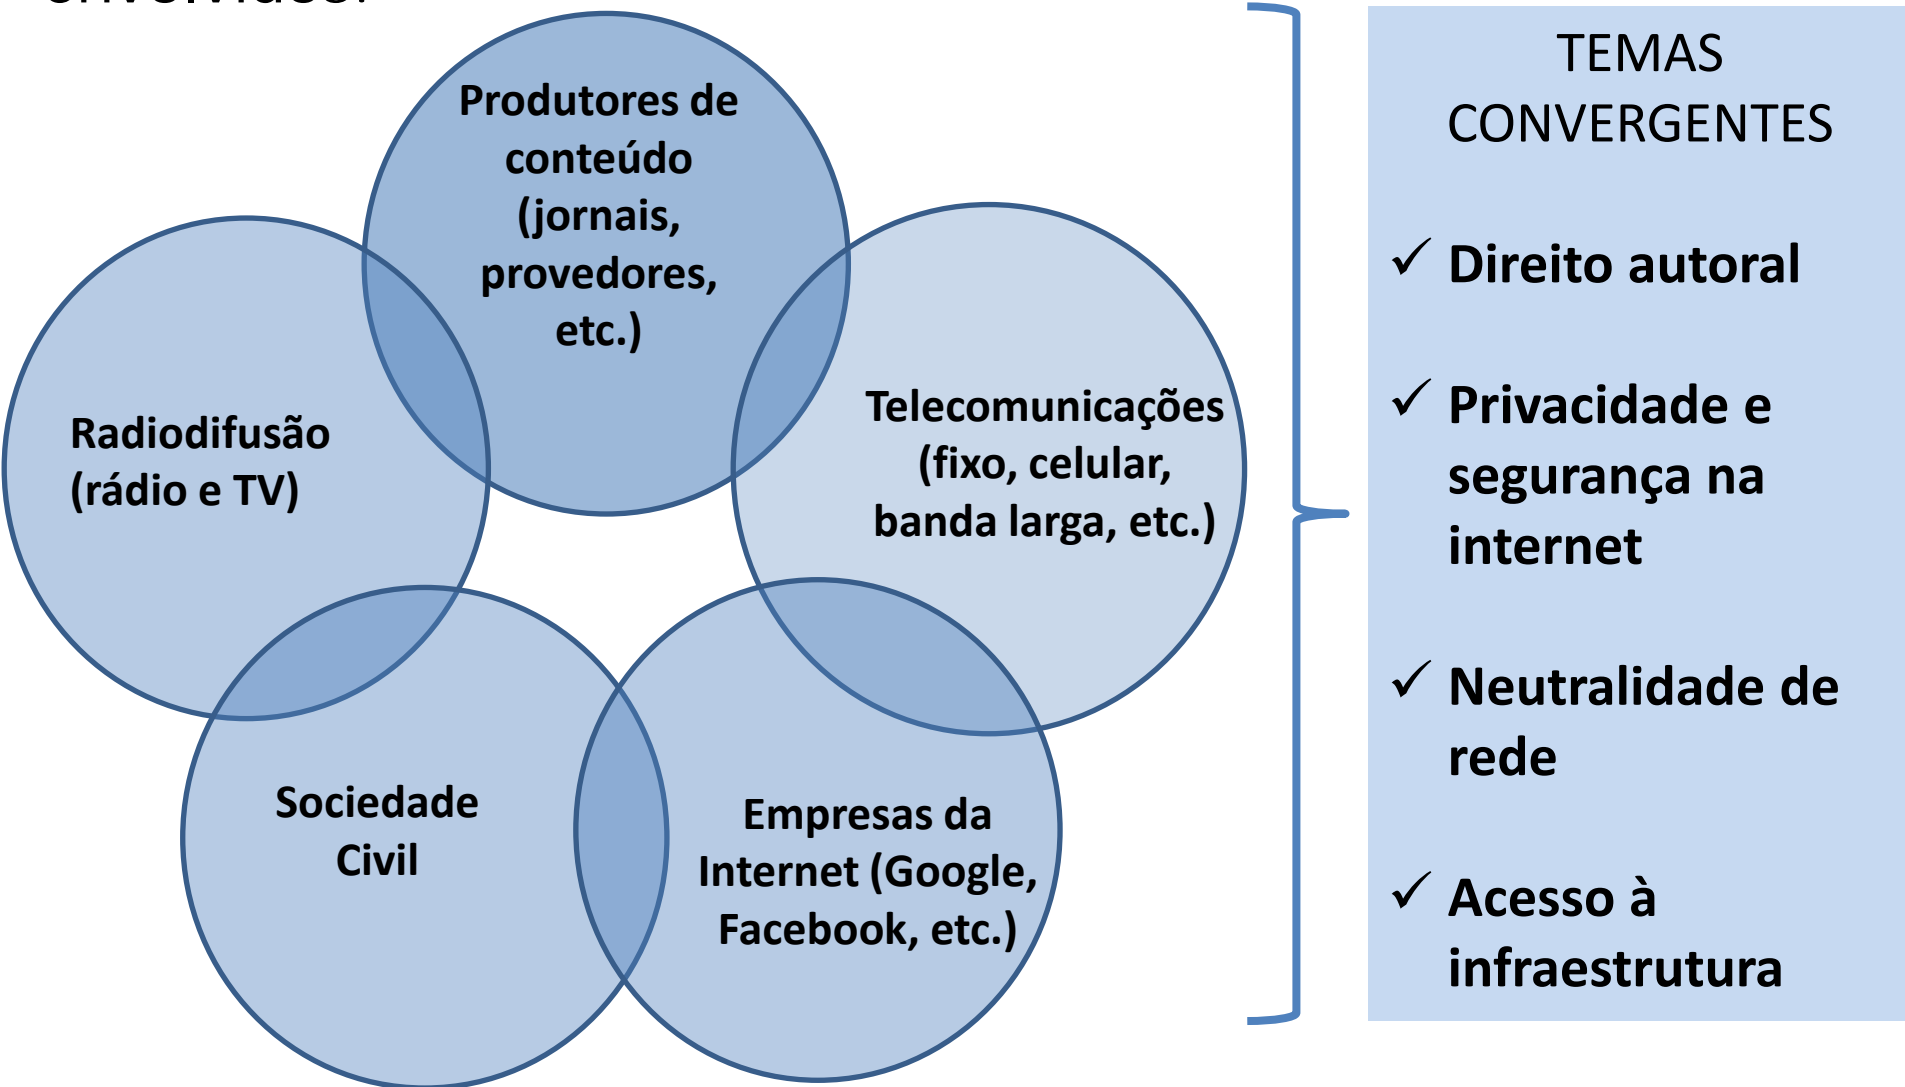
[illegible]

Produtores de conteúdo (jornais, provedores, etc.)

Radiodifusão (rádio e TV)

Telecomunicações (fixo, celular, banda larga, etc.)

Sociedade Civil

Empresas da Internet (Google, Facebook, etc.)

TEMAS CONVERGENTES

✓ Direito autoral

✓ Privacidade e segurança na internet

✓ Neutralidade de rede

✓ Acesso à infraestrutura